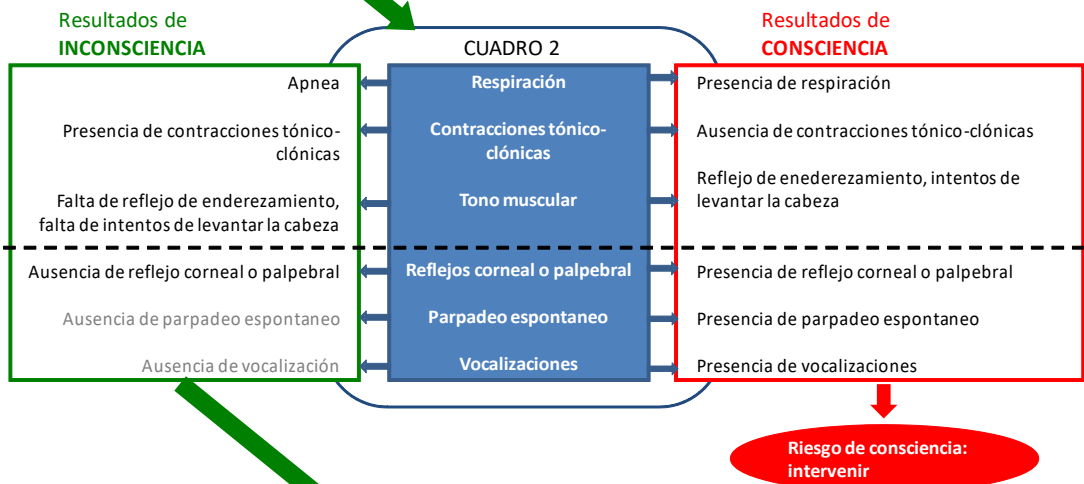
Resultados de
INCONSCIENCIA

CUADRO 2

Resultados de
CONSCIENCIA

Apnea

Respiración

Presencia de respiración

Presencia de contracciones tónico-clónicas

Contracciones tónico-clónicas

Ausencia de contracciones tónico-clónicas

Falta de reflejo de enderezamiento, falta de intentos de levantar la cabeza

Tono muscular

Reflejo de enderezamiento, intentos de levantar la cabeza

Ausencia de reflejo corneal o palpebral

Reflejos corneal o palpebral

Presencia de reflejo corneal o palpebral

Ausencia de parpadeo espontaneo

Parpadeo espontaneo

Presencia de parpadeo espontaneo

Ausencia de vocalización

Vocalizaciones

Presencia de vocalizaciones

Riesgo de consciencia: intervenir